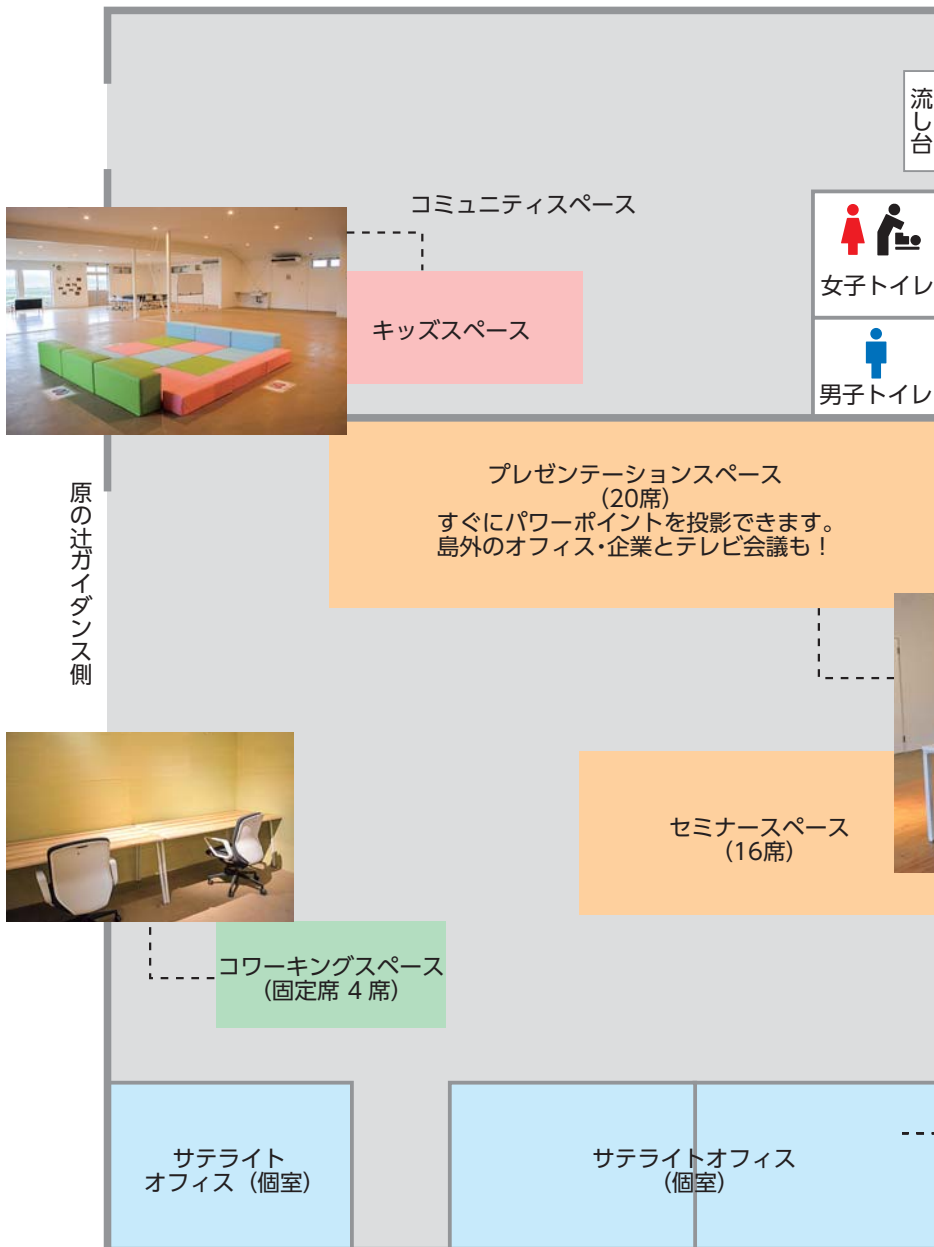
流し台

コミュニティスペース

女子トイレ

キッズスペース

男子トイレ

原の辻ガイダンス側

プレゼンテーションスペース
（20席）
すぐにパワーポイントを投影できます。
島外のオフィス・企業とテレビ会議も！

セミナースペース
（16席）

コワーキングスペース
（固定席 4 席）

サテライト
オフィス（個室）

サテライトオフィス
（個室）